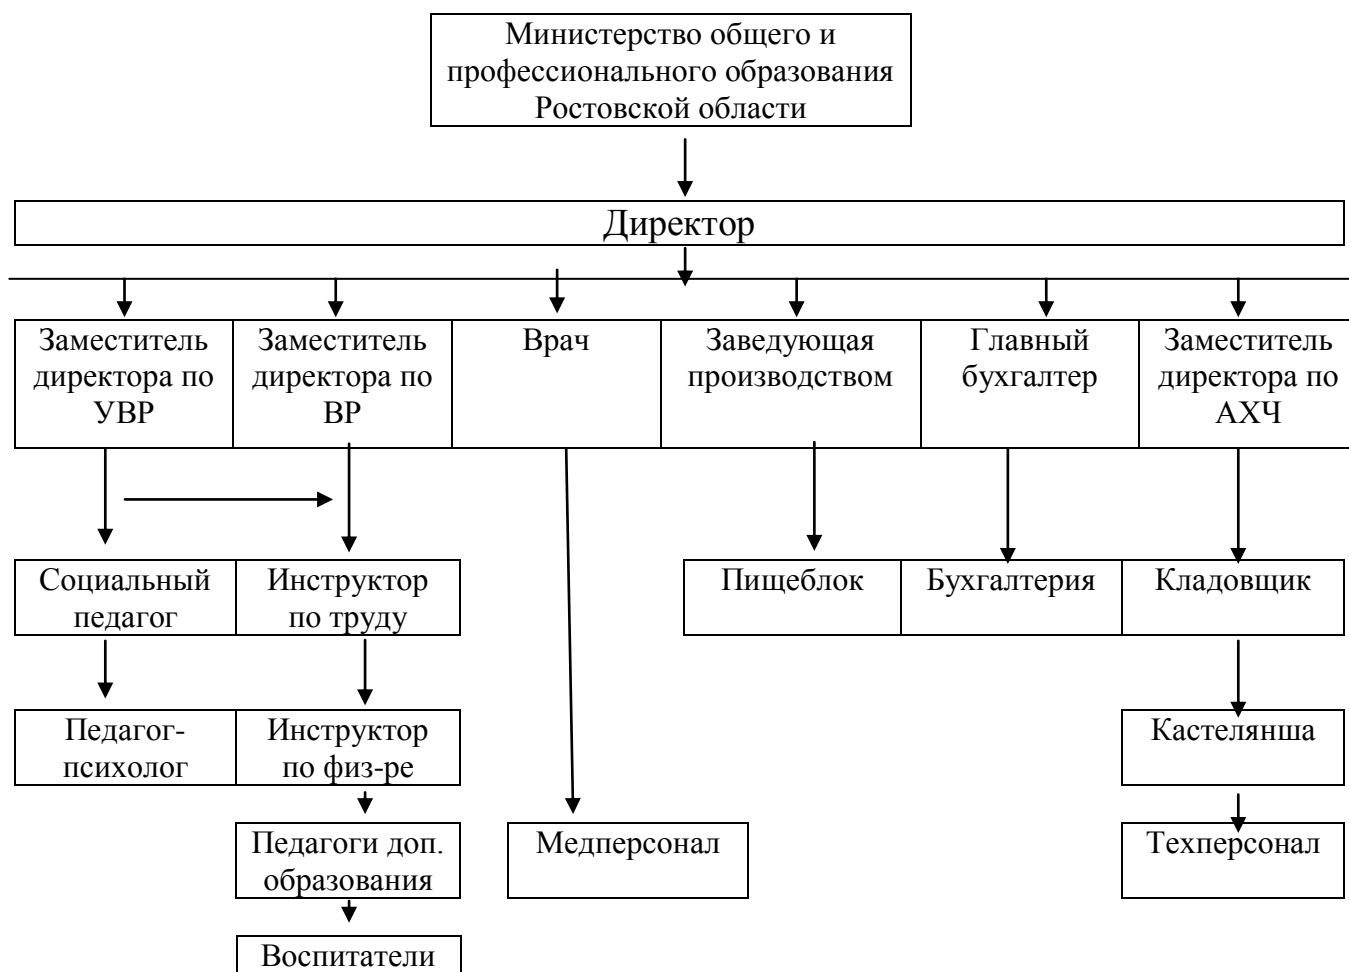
Министерство общего и профессионального образования Ростовской области

Директор

Заместитель директора по УВР

Заместитель директора по ВР

Врач

Заведующая производством

Главный бухгалтер

Заместитель директора по АХЧ

Социальный педагог

Инструктор по труду

Пищеблок

Бухгалтерия

Кладовщик

Педагог-психолог

Инструктор по физ-ре

Кастелянша

Педагоги доп. образования

Медперсонал

Техперсонал

Воспитатели